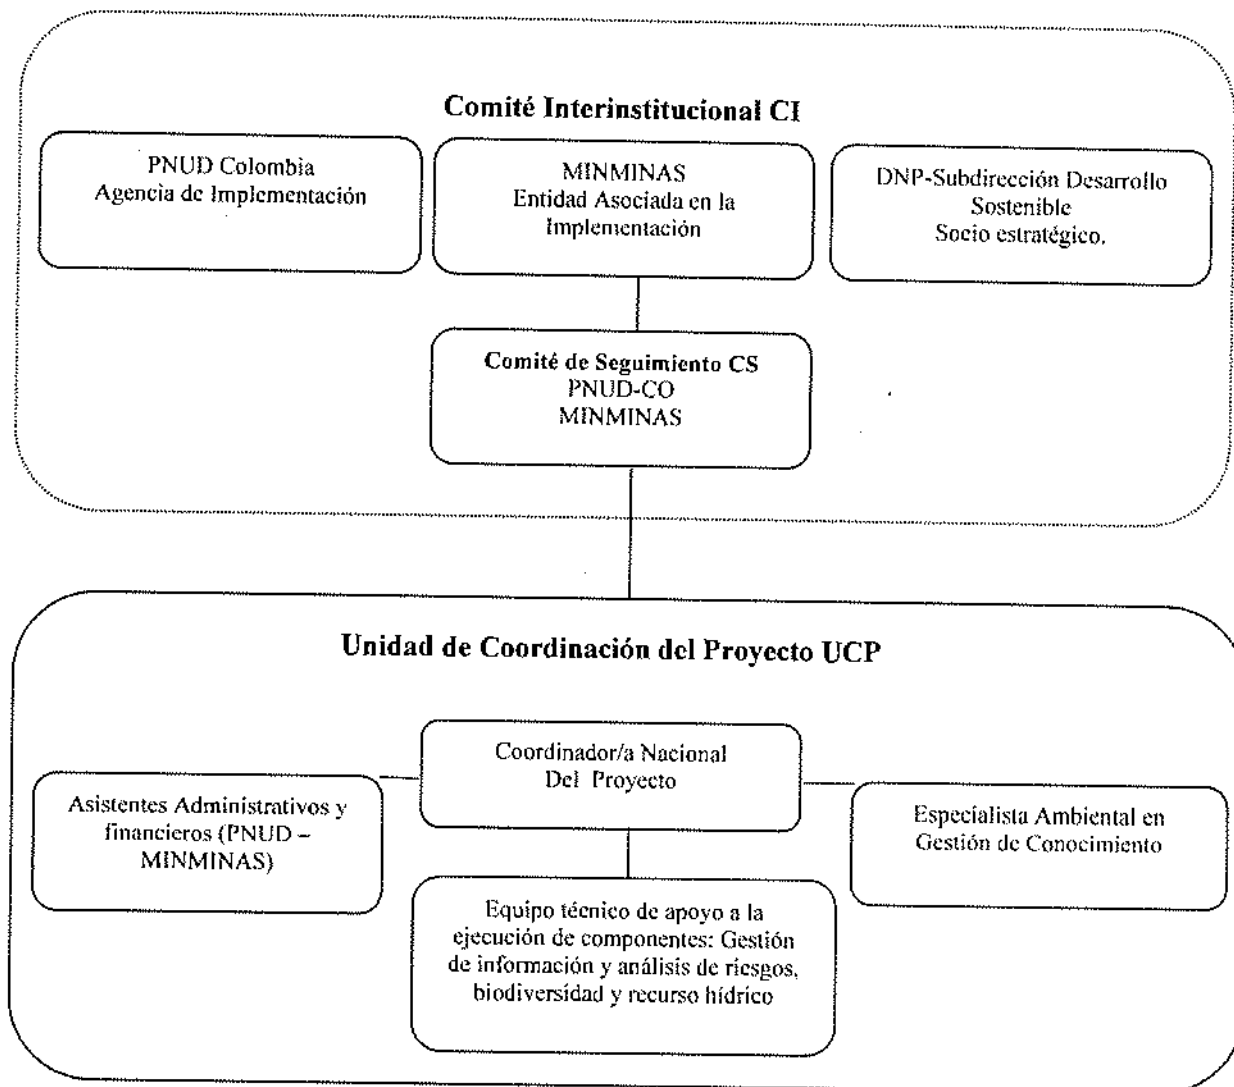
Comité Interinstitucional CI

PNUD Colombia
Agencia de Implementación

MINMINAS
Entidad Asociada en la Implementación

DNP-Subdirección Desarrollo Sostenible
Socio estratégico.

Comité de Seguimiento CS
PNUD-CO
MINMINAS

Unidad de Coordinación del Proyecto UCP

Coordinador/a Nacional
Del Proyecto

Asistentes Administrativos y financieros (PNUD – MINMINAS)

Especialista Ambiental en Gestión de Conocimiento

Equipo técnico de apoyo a la ejecución de componentes: Gestión de información y análisis de riesgos, biodiversidad y recurso hídrico